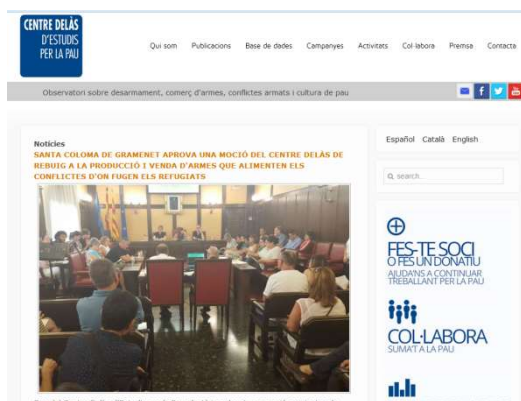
CENTRE DELÀS D'ESTUDIS PER LA PAU

Qui som Publicacions Base de dades Campanyes Activitats Col·labora Premsa Contacte

Observatori sobre desarmament, comerç d'armes, conflictes armats i cultura de pau

Notícies

SANTA COLOMA DE GRAMENET APROVA UNA MOCIÓ DEL CENTRE DELÀS DE REBUIG A LA PRODUCCIÓ I VENDA D'ARMES QUE ALIMENTEN ELS CONFLICTES D'ON FUGEN ELS REFUGIATS

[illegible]

Español Català English

Q search

FES-TE SOCI O FES UN DONATIU
AJUDA'NS A CONTINUAR TREBALLANT PER LA PAU

COL·LABORA
SUMA'T A LA PAU